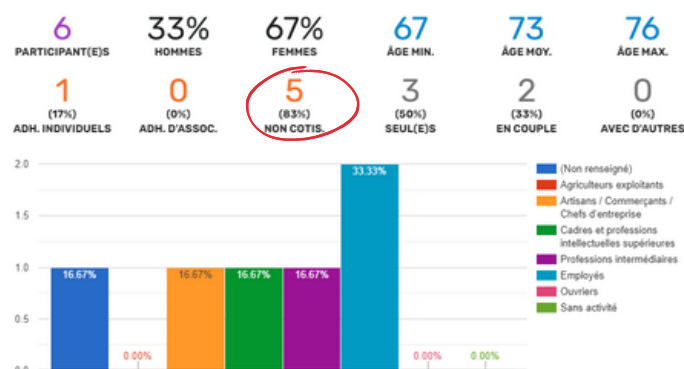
6
PARTICIPANT(E)S

33%
HOMMES

67%
FEMMES

67
ÂGE MIN.

73
ÂGE MOY.

76
ÂGE MAX.

1
(17%)
ADH. INDIVIDUELS

0
(0%)
ADH. D'ASSOC.

5
(83%)
NON COTIS.

3
(50%)
SEUL(E)S

2
(33%)
EN COUPLE

0
(0%)
AVEC D'AUTRES

2.0
1.5
1.0
0.5

16.67%
0.00%
16.67%
16.67%
16.67%
33.33%
0.00%
0.00%

(Non renseigné)
Agriculteurs exploitants
Artisans / Commerçants / Chefs d'entreprise
Cadres et professions intellectuelles supérieures
Professions intermédiaires
Employés
Ouvriers
Sans activité